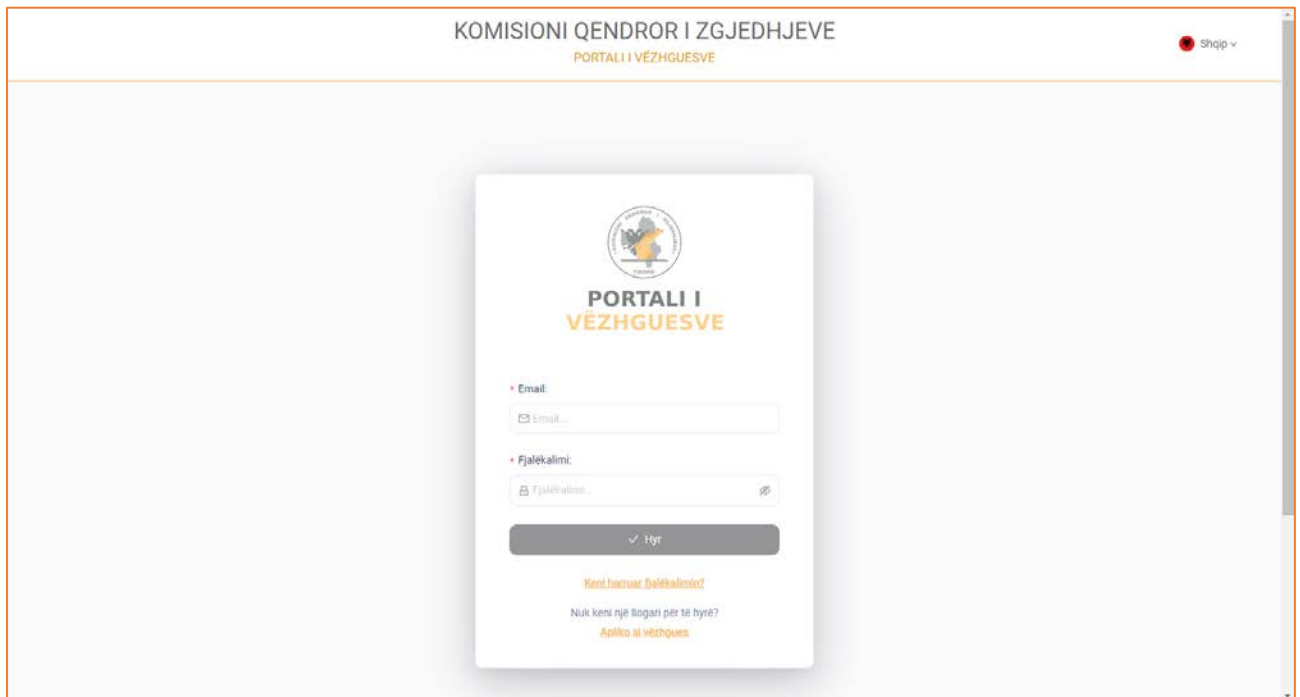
KOMISIONI QENDROR I ZGJEDHJEVE
PORTALI I VËZHGUESVE

Shqip

PORTALI I VËZHGUESVE

* Email:

Email...

* Fjalëkalimi:

Fjalëkalimi...

Hyr

Keni harruar fjalëkalimin?

Nuk keni një llogari për të hyrë?

Apliko si vëzhgues